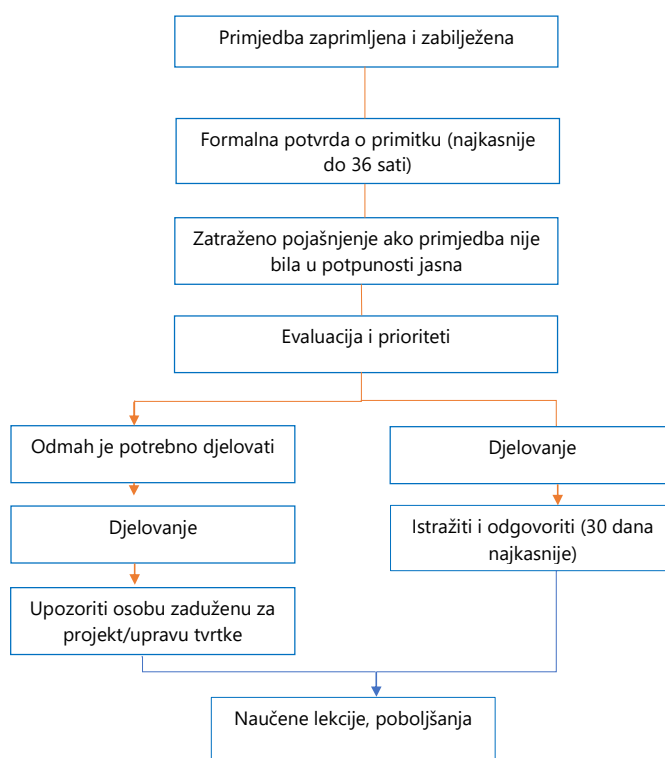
Primjedba zaprimljena i zabilježena

Formalna potvrda o primitku (najkasnije do 36 sati)

Zatraženo pojašnjenje ako primjedba nije bila u potpunosti jasna

Evaluacija i prioriteti

Odmah je potrebno djelovati

Djelovanje

Upozoriti osobu zaduženu za projekt/upravu tvrtke

Djelovanje

Istražiti i odgovoriti (30 dana najkasnije)

Naučene lekcije, poboljšanja